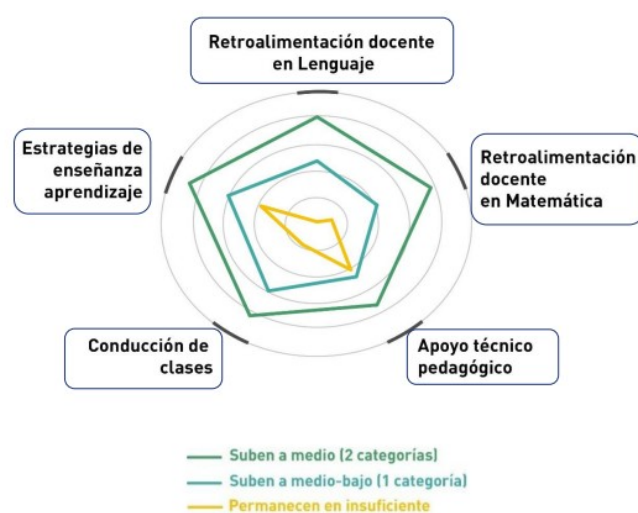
Retroalimentación docente en Lenguaje

Retroalimentación docente en Matemática

Apoyo técnico pedagógico

Conducción de clases

Estrategias de enseñanza aprendizaje

Suben a medio (2 categorías)
Suben a medio-bajo (1 categoría)
Permanecen en insuficiente